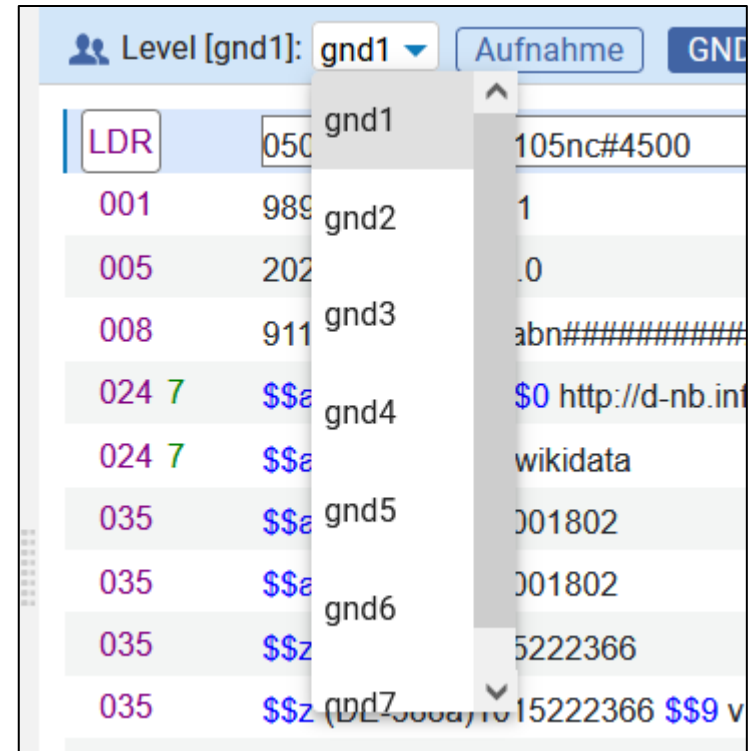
Level [gnd1]: gnd1 Aufnahme GND

LDR 050 105nc#4500
001 989 1
005 202 .0
008 911 abn##########
024 7 $$a $0 http://d-nb.inf
024 7 $$a wikidata
035 $$a 001802
035 $$a 001802
035 $$z 5222366
035 $$z (DE-588a)1015222366 $$9 v

gnd1
gnd2
gnd3
gnd4
gnd5
gnd6
gnd7